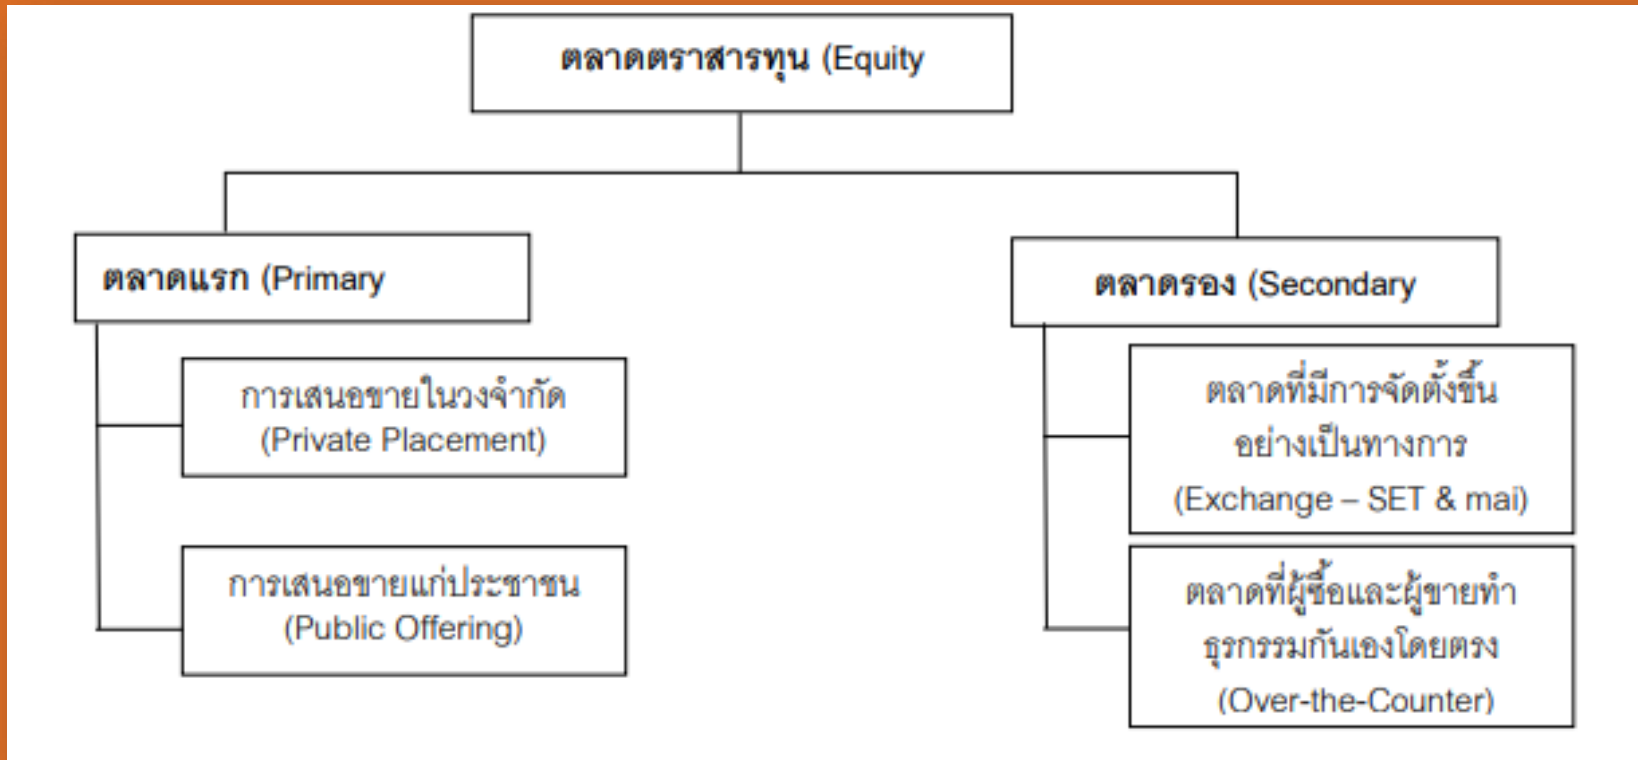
ตลาดตราสารทุน (Equity

ตลาดแรก (Primary

การเสนอขายในวงจำกัด (Private Placement)

การเสนอขายแก่ประชาชน (Public Offering)

ตลาดรอง (Secondary

ตลาดที่มีการจัดตั้งขึ้นอย่างเป็นทางการ (Exchange – SET & mai)

ตลาดที่ผู้ซื้อและผู้ขายทำธุรกรรมกันเองโดยตรง (Over-the-Counter)